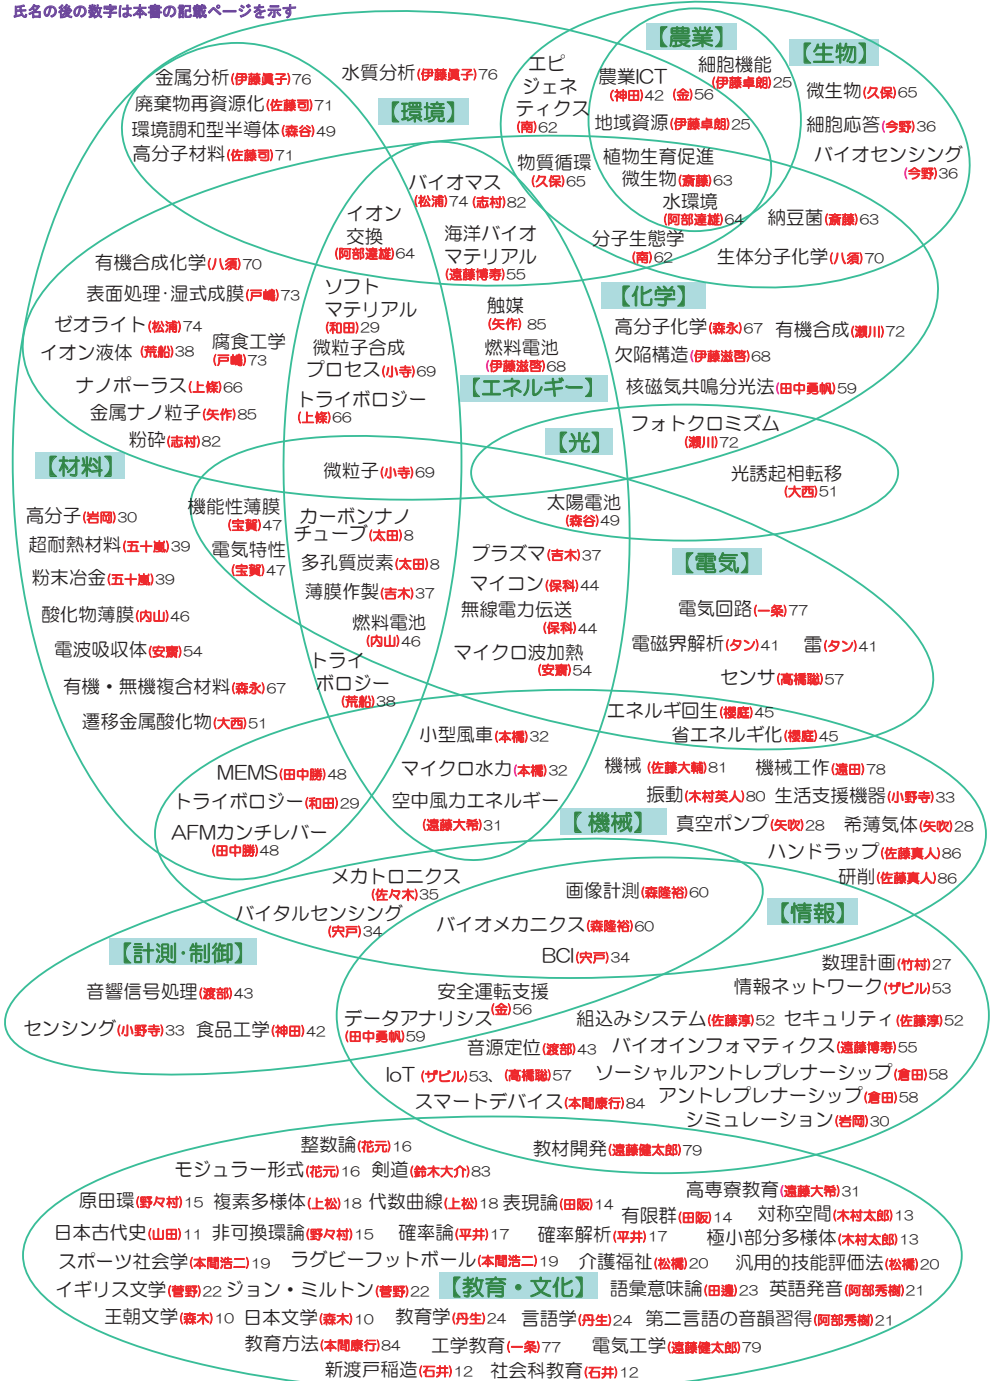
氏名の後の数字は本書の記載ページを示す

金属分析(伊藤眞子)76
廃棄物再資源化(佐藤司)71
環境調和型半導体(森谷)49
高分子材料(佐藤司)71
水質分析(伊藤眞子)76
【環境】
エピジェネティクス(南)62
【農業】
農業ICT(神田)42 (金)56
細胞機能(伊藤卓朗)25
地域資源(伊藤卓朗)25
【生物】
微生物(久保)65
細胞応答(今野)36
バイオセンシング(今野)36
物質循環(久保)65
植物生育促進微生物(齋藤)63
水環境(阿部達雄)64
納豆菌(齋藤)63
分子生態学(南)62
生体分子化学(八須)70
バイオマス(松浦)74 (志村)82
イオン交換(阿部達雄)64
海洋バイオマテリアル(遠藤博寿)55
有機合成化学(八須)70
表面処理・湿式成膜(戸嶋)73
ゼオライト(松浦)74
イオン液体(荒船)38
腐食工学(戸嶋)73
ナノポーラス(上條)66
金属ナノ粒子(矢作)85
粉砕(志村)82
ソフトマテリアル(和田)29
微粒子合成プロセス(小寺)69
トライボロジー(上條)66
触媒(矢作)85
燃料電池(伊藤滋啓)68
【エネルギー】
【化学】
高分子化学(森永)67
有機合成(瀬川)72
欠陥構造(伊藤滋啓)68
核磁気共鳴分光法(田中勇帆)59
【光】
フォトクロミズム(瀬川)72
光誘起相転移(大西)51
【材料】
微粒子(小寺)69
高分子(岩岡)30
超耐熱材料(五十嵐)39
粉末冶金(五十嵐)39
酸化物薄膜(内山)46
電波吸収体(安藤)54
有機・無機複合材料(森永)67
遷移金属酸化物(大西)51
機能性薄膜(宝賀)47
電気特性(宝賀)47
カーボンナノチューブ(太田)8
多孔質炭素(太田)8
薄膜作製(吉木)37
燃料電池(内山)46
トライボロジー(荒船)38
太陽電池(森谷)49
プラズマ(吉木)37
マイコン(保科)44
無線電力伝送(保科)44
マイクロ波加熱(安藤)54
【電気】
電気回路(一条)77
電磁界解析(タン)41
雷(タン)41
センサ(高橋聡)57
エネルギ回生(櫻庭)45
省エネルギ化(櫻庭)45
小型風車(本橋)32
マイクロ水力(本橋)32
空中風力エネルギー(遠藤大希)31
MEMS(田中勝)48
トライボロジー(和田)29
AFMカンチレバー(田中勝)48
機械(佐藤大輔)81
機械工作(遠田)78
振動(木村英人)80
生活支援機器(小野寺)33
【機械】
真空ポンプ(矢吹)28
希薄気体(矢吹)28
ハンドラップ(佐藤真人)86
研削(佐藤真人)86
メカトロニクス(佐々木)35
バイタルセンシング(宍戸)34
画像計測(森隆裕)60
バイオメカニクス(森隆裕)60
BCI(宍戸)34
【情報】
【計測・制御】
音響信号処理(渡部)43
センシング(小野寺)33
食品工学(神田)42
安全運転支援(金)56
データアナリシス(田中勇帆)59
数理計画(竹村)27
情報ネットワーク(ザビル)53
組込みシステム(佐藤淳)52
セキュリティ(佐藤淳)52
音源定位(渡部)43
バイオインフォマティクス(遠藤博寿)55
IoT(ザビル)53、(高橋聡)57
ソーシャルアントレプレナーシップ(倉田)58
スマートデバイス(本間康行)84
アントレプレナーシップ(倉田)58
シミュレーション(岩岡)30
整数論(花元)16
モジュラー形式(花元)16
剣道(鈴木大介)83
教材開発(遠藤健太郎)79
原田環(野々村)15
複素多様体(上松)18
代数曲線(上松)18
表現論(田阪)14
高専寮教育(遠藤大希)31
有限群(田阪)14
対称空間(木村太郎)13
日本古代史(山田)11
非可換環論(野々村)15
確率論(平井)17
確率解析(平井)17
極小部分多様体(木村太郎)13
スポーツ社会学(本間浩二)19
ラグビーフットボール(本間浩二)19
介護福祉(松嶋)20
汎用的技能評価法(松嶋)20
イギリス文学(菅野)22
ジョン・ミルトン(菅野)22
【教育・文化】
語彙意味論(田邉)23
英語発音(阿部秀樹)21
王朝文学(森木)10
日本文学(森木)10
教育学(丹生)24
言語学(丹生)24
第二言語の音韻習得(阿部秀樹)21
教育方法(本間康行)84
工学教育(一条)77
電気工学(遠藤健太郎)79
新渡戸稲造(石井)12
社会科教育(石井)12